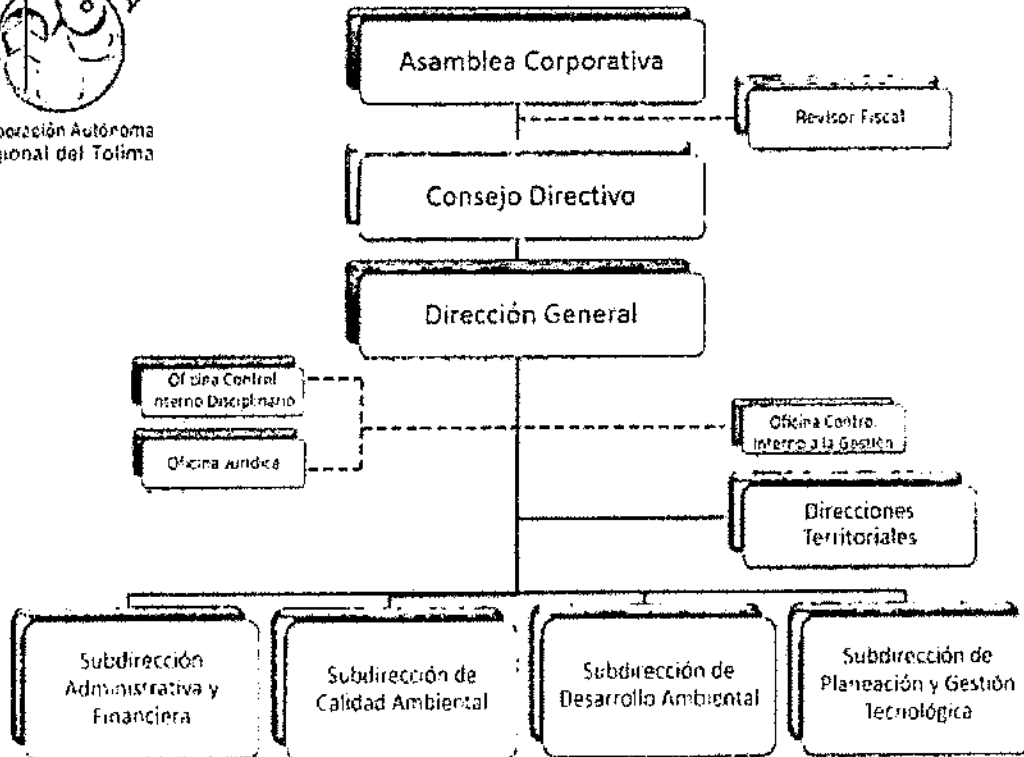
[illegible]poración Autónoma
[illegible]gional del Tolima

Asamblea Corporativa

Revisor Fiscal

Consejo Directivo

Dirección General

Oficina Control Interno Disciplinario

Oficina Jurídica

Oficina Control Interno a la Gestión

Direcciones Territoriales

Subdirección Administrativa y Financiera

Subdirección de Calidad Ambiental

Subdirección de Desarrollo Ambiental

Subdirección de Planeación y Gestión Tecnológica